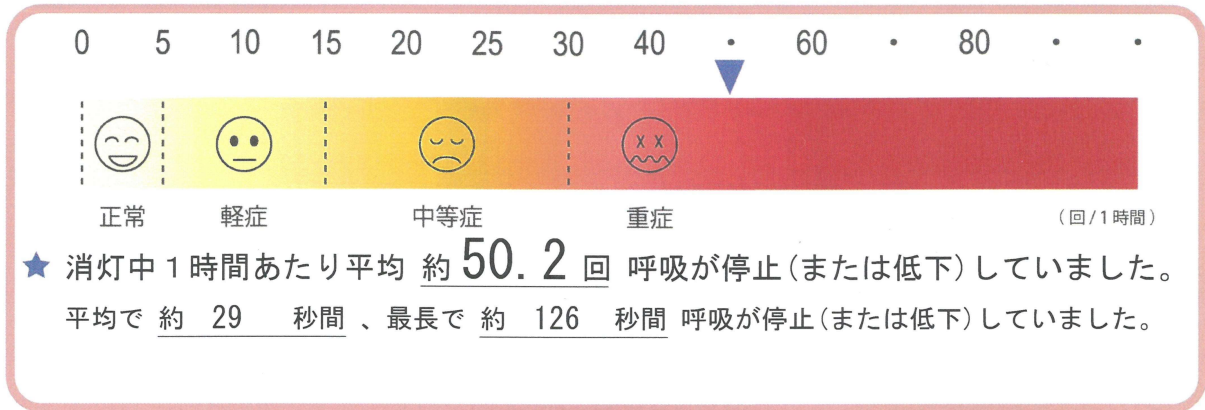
0 5 10 15 20 25 30 40 • 60 • 80 • •

正常 軽症 中等症 重症

(回/1時間)

★ 消灯中1時間あたり平均 約 50.2 回 呼吸が停止(または低下)していました。

平均で 約 29 秒間 、最長で 約 126 秒間 呼吸が停止(または低下)していました。